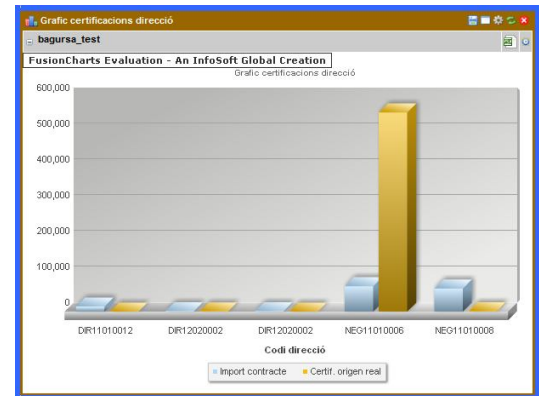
Grafic certificacions direcció

bagursa_test

FusionCharts Evaluation - An InfoSoft Global Creation

Grafic certificacions direcció

600,000
500,000
400,000
300,000
200,000
100,000
0

DIR11010012
DIR12020002
DIR12020002
NEG11010006
NEG11010008

Codi direcció

Import contracte
Certif. origen real